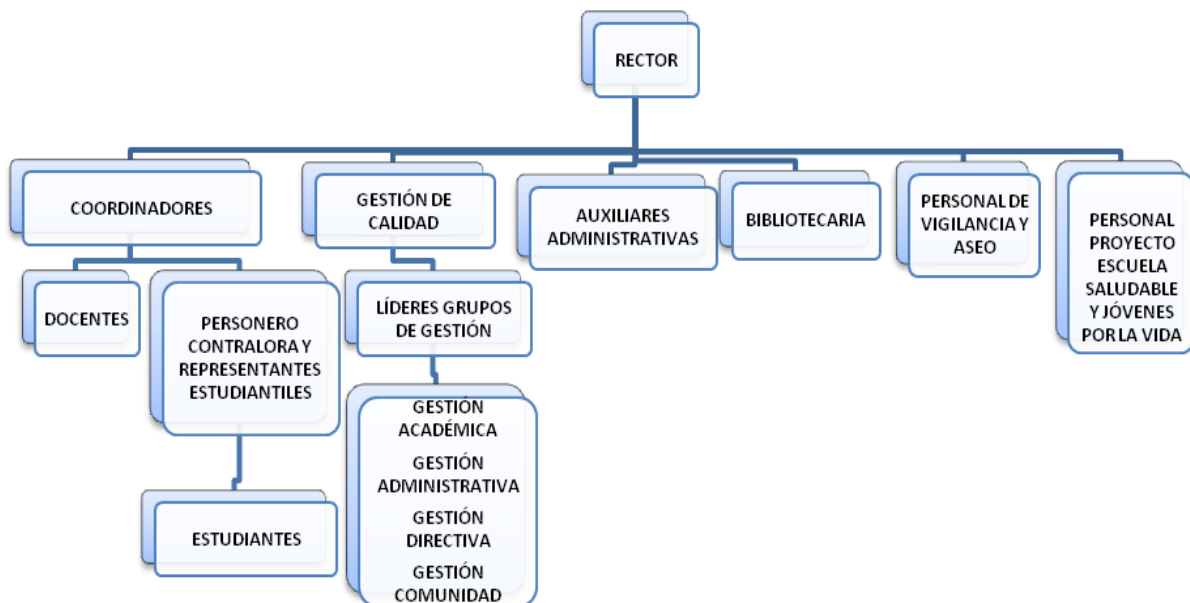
RECTOR

COORDINADORES

GESTIÓN DE CALIDAD

AUXILIARES ADMINISTRATIVAS

BIBLIOTECARIA

PERSONAL DE VIGILANCIA Y ASEO

PERSONAL PROYECTO ESCUELA SALUDABLE Y JÓVENES POR LA VIDA

DOCENTES

PERSONERO CONTRALORA Y REPRESENTANTES ESTUDIANTILES

ESTUDIANTES

LÍDERES GRUPOS DE GESTIÓN

GESTIÓN ACADÉMICA
GESTIÓN ADMINISTRATIVA
GESTIÓN DIRECTIVA
GESTIÓN COMUNIDAD